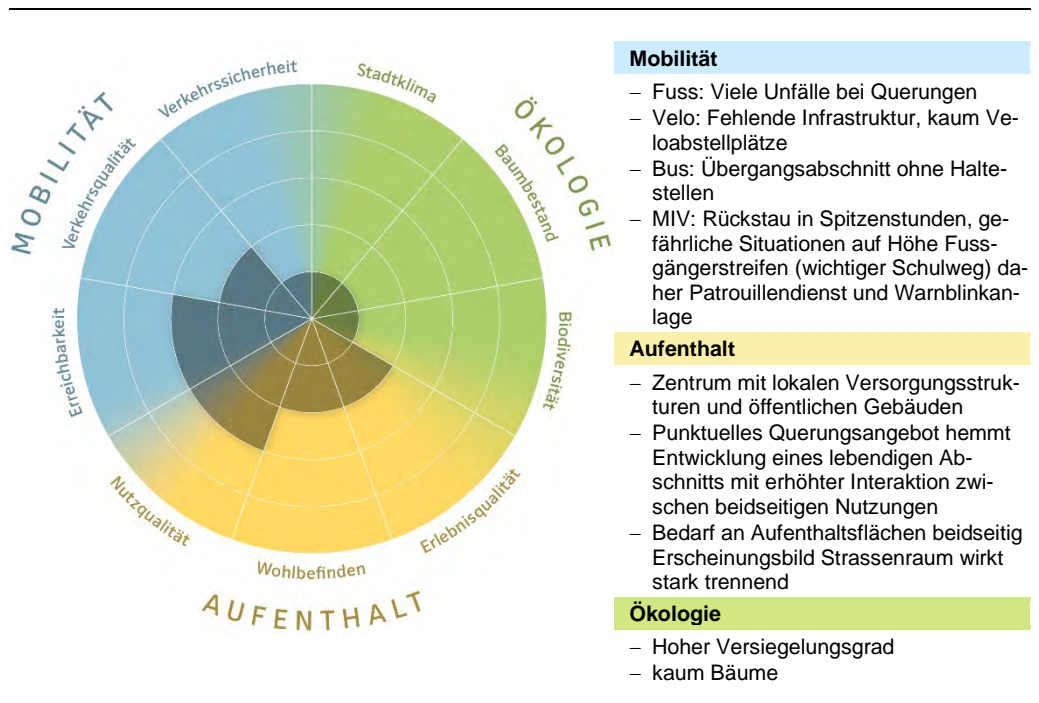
MOBILITÄT

Verkehrssicherheit

Verkehrsqualität

Erreichbarkeit

ÖKOLOGIE

Stadtklima

Baumbestand

Biodiversität

AUFENTHALT

Erlebnisqualität

Wohlbefinden

Nutzqualität

**Mobilität**

– Fuss: Viele Unfälle bei Querungen
– Velo: Fehlende Infrastruktur, kaum Veloabstellplätze
– Bus: Übergangsabschnitt ohne Haltestellen
– MIV: Rückstau in Spitzenstunden, gefährliche Situationen auf Höhe Fussgängerstreifen (wichtiger Schulweg) daher Patrouillendienst und Warnblinkanlage

**Aufenthalt**

– Zentrum mit lokalen Versorgungsstrukturen und öffentlichen Gebäuden
– Punktuelles Querungsangebot hemmt Entwicklung eines lebendigen Abschnitts mit erhöhter Interaktion zwischen beidseitigen Nutzungen
– Bedarf an Aufenthaltsflächen beidseitig Erscheinungsbild Strassenraum wirkt stark trennend

**Ökologie**

– Hoher Versiegelungsgrad
– kaum Bäume